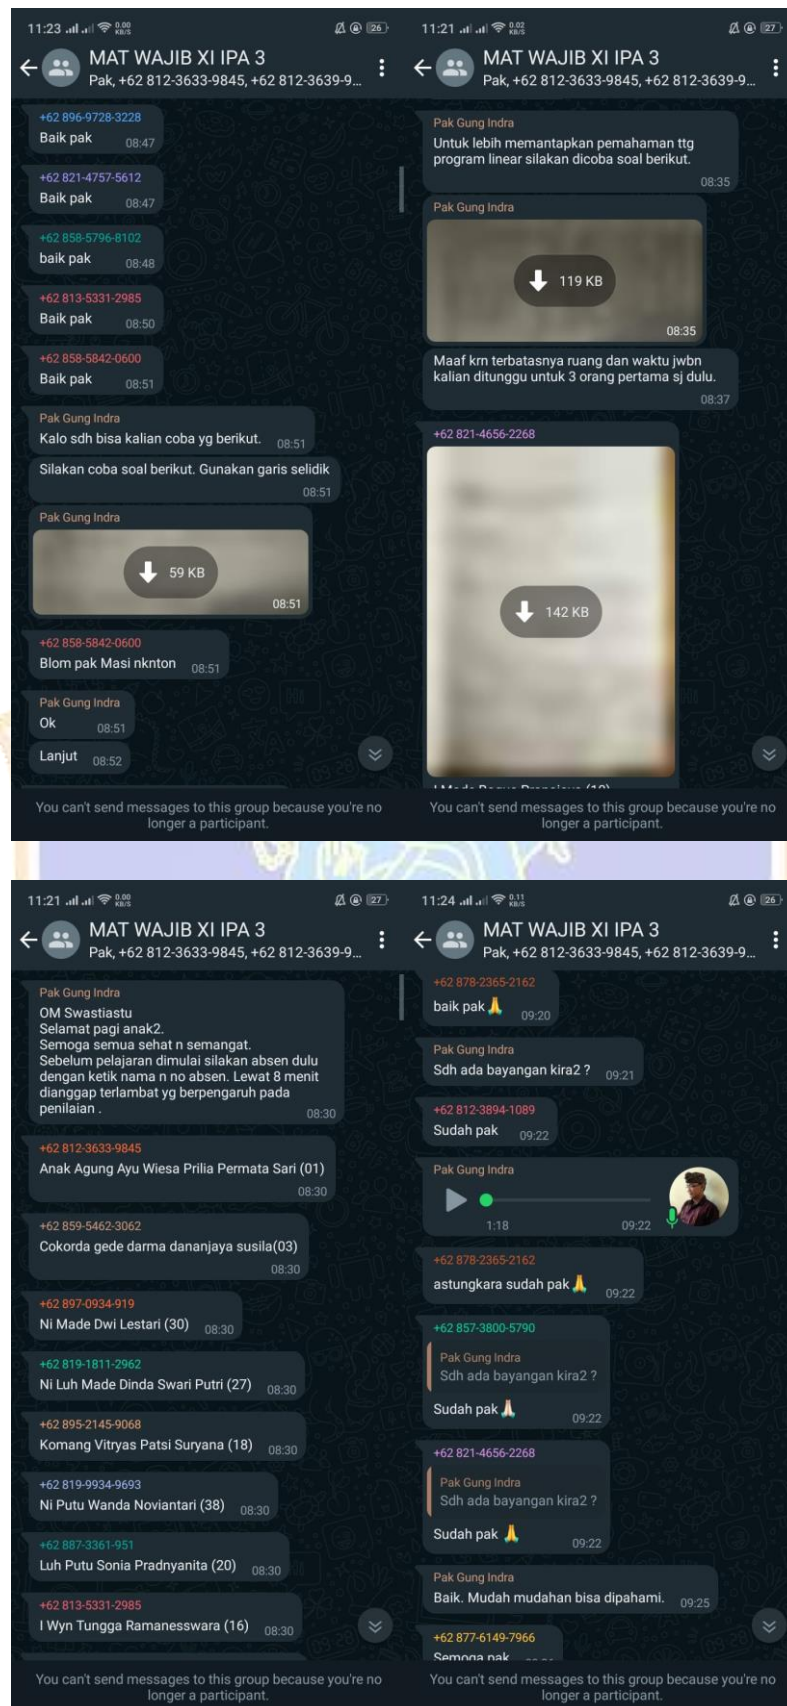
11:23 0.00 KB/S 26

MAT WAJIB XI IPA 3
Pak, +62 812-3633-9845, +62 812-3639-9...

+62 896-9728-3228
Baik pak 08:47

+62 821-4757-5612
Baik pak 08:47

+62 858-5796-8102
baik pak 08:48

+62 813-5331-2985
Baik pak 08:50

+62 858-5842-0600
Baik pak 08:51

Pak Gung Indra
Kalo sdh bisa kalian coba yg berikut. 08:51

Silakan coba soal berikut. Gunakan garis selidik 08:51

Pak Gung Indra
59 KB 08:51

+62 858-5842-0600
Blom pak Masi nknton 08:51

Pak Gung Indra
Ok 08:51

Lanjut 08:52

You can't send messages to this group because you're no longer a participant.

11:21 0.02 KB/S 27

MAT WAJIB XI IPA 3
Pak, +62 812-3633-9845, +62 812-3639-9...

Pak Gung Indra
Untuk lebih memantapkan pemahaman ttg program linear silakan dicoba soal berikut. 08:35

Pak Gung Indra
119 KB 08:35

Maaf krn terbatasnya ruang dan waktu jwbn kalian ditunggu untuk 3 orang pertama sj dulu. 08:37

+62 821-4656-2268
142 KB

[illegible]

You can't send messages to this group because you're no longer a participant.

11:21 0.00 KB/S 27

MAT WAJIB XI IPA 3
Pak, +62 812-3633-9845, +62 812-3639-9...

Pak Gung Indra
OM Swastiastu
Selamat pagi anak2.
Semoga semua sehat n semangat.
Sebelum pelajaran dimulai silakan absen dulu dengan ketik nama n no absen. Lewat 8 menit dianggap terlambat yg berpengaruh pada penilaian . 08:30

+62 812-3633-9845
Anak Agung Ayu Wiesa Prilia Permata Sari (01) 08:30

+62 859-5462-3062
Cokorda gede darma dananjaya susila(03) 08:30

+62 897-0934-919
Ni Made Dwi Lestari (30) 08:30

+62 819-1811-2962
Ni Luh Made Dinda Swari Putri (27) 08:30

+62 895-2145-9068
Komang Vitryas Patsi Suryana (18) 08:30

+62 819-9934-9693
Ni Putu Wanda Noviantari (38) 08:30

+62 887-3361-951
Luh Putu Sonia Pradnyanita (20) 08:30

+62 813-5331-2985
I Wyn Tungga Ramanesswara (16) 08:30

You can't send messages to this group because you're no longer a participant.

11:24 0.11 KB/S 26

MAT WAJIB XI IPA 3
Pak, +62 812-3633-9845, +62 812-3639-9...

+62 878-2365-2162
baik pak 🙏 09:20

Pak Gung Indra
Sdh ada bayangan kira2 ? 09:21

+62 812-3894-1089
Sudah pak 09:22

Pak Gung Indra
1:18 09:22

+62 878-2365-2162
astungkara sudah pak 🙏 09:22

+62 857-3800-5790
Pak Gung Indra
Sdh ada bayangan kira2 ?
Sudah pak 🙏 09:22

+62 821-4656-2268
Pak Gung Indra
Sdh ada bayangan kira2 ?
Sudah pak 🙏 09:22

Pak Gung Indra
Baik. Mudah mudahan bisa dipahami. 09:25

+62 877-6149-7966
Semoga pak

You can't send messages to this group because you're no longer a participant.